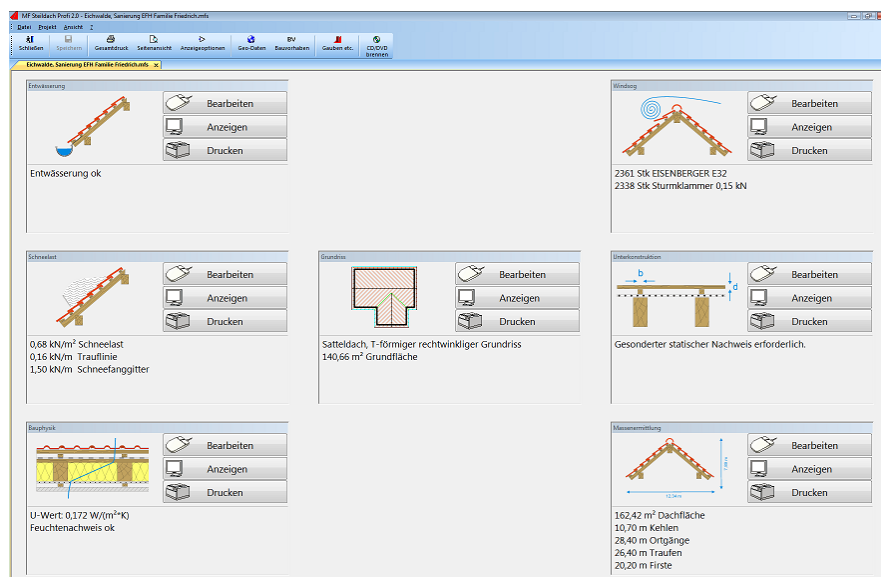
MF Steildach Profi 2.0 - Eichwalde, Sanierung EFH Familie Friedrich.mfs

Datei Projekt Ansicht ?

Schließen Speichern Gesamtdruck Seitenansicht Anzeigeoptionen Geo-Daten BV Bauvorhaben Gauben etc. CD/DVD brennen

Eichwalde, Sanierung EFH Familie Friedrich.mfs

Entwässerung

Bearbeiten
Anzeigen
Drucken

Entwässerung ok

Windsog

Bearbeiten
Anzeigen
Drucken

2361 Stk EISENBERGER E32
2338 Stk Sturmklammer 0,15 kN

Schneelast

Bearbeiten
Anzeigen
Drucken

0,68 kN/m$^2$ Schneelast
0,16 kN/m Trauflinie
1,50 kN/m Schneefanggitter

Grundriss

Bearbeiten
Anzeigen
Drucken

Satteldach, T-förmiger rechtwinkliger Grundriss
140,66 m$^2$ Grundfläche

Unterkonstruktion

b
d

Bearbeiten
Anzeigen
Drucken

Gesonderter statischer Nachweis erforderlich.

Bauphysik

Bearbeiten
Anzeigen
Drucken

U-Wert: 0,172 W/(m$^2$*K)
Feuchtenachweis ok

Massenermittlung

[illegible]
12,34 m

Bearbeiten
Anzeigen
Drucken

162,42 m$^2$ Dachfläche
10,70 m Kehlen
28,40 m Ortgänge
26,40 m Traufen
20,20 m Firste